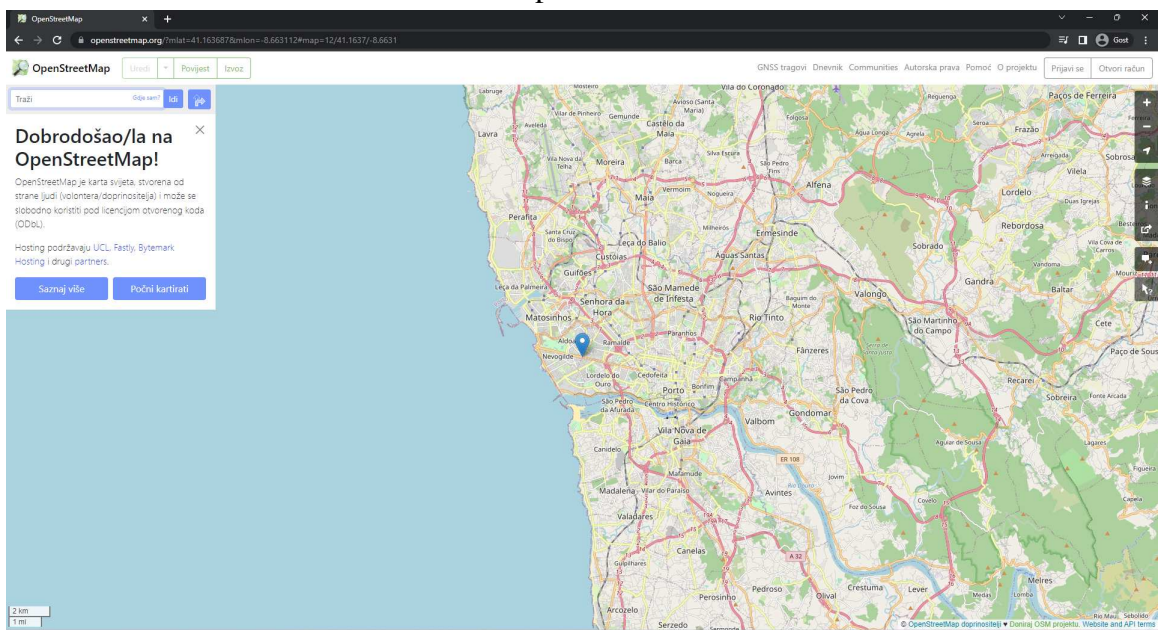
OpenStreetMap × +

openstreetmap.org/?mlat=41.163687&mlon=-8.663112#map=12/41.1637/-8.6631

Gost

OpenStreetMap Uredi Povijest Izvoz

GNSS tragovi Dnevnik Communities Autorska prava Pomoć O projektu Prijavi se Otvori račun

Traži Gdje sam? Idi

Dobrodošao/la na OpenStreetMap!

OpenStreetMap je karta svijeta, stvorena od strane ljudi (volontera/doprinositelja) i može se slobodno koristiti pod licencijom otvorenog koda (ODbL).

Hosting podržavaju UCL, Fastly, Bytemark Hosting i drugi partners.

Saznaj više Počni kartirati

Labruge Mosteiro Vila do Conde Vila do Coronado Reguenga Paços de Ferreira Aveleda Vilar de Pinheiro Gemunde Avioso (Santa Maria) Folgosa Lavra Castêlo da Maia Água Longa Agrela Frazão Vila Nova da Telha Moreira Barca Silva Escura São Pedro Fins Arreigada Sobrosa Vermoim Alfena Vilela Maia Nogueira Lordelo Perafita Duas Igrejas Milheirós Rebordosa Santa Cruz do Bispo Leça do Balio Ermesinde Sobrado Custóias Águas Santas Vila Cova de Carros Vandoma Guifões Gandra Leça da Palmeira São Mamede de Infesta Baguim do Monte Valongo Baltar Senhora da Hora Matosinhos Rio Tinto São Martinho do Campo Cete Paranhos Aldoar Ramalde Nevogilde Fânzeres Paço de Sous Lordelo do Ouro Cedofeita Campanhã Recarei Porto Bonfim São Pedro da Cova Sobreira Fonte Arcada São Pedro da Afurada Centro Histórico Gondomar Valbom Vila Nova de Gaia Aguiar de Sousa Lagares Canidelo ER 108 Jovim Figueira Mafamude Madalena Vilar do Paraíso Avintes Covelo Capela Foz do Sousa Valadares Canelas A 32 Gulpilhares Pedroso Crestuma Lever Melres Perosinho Olival Medas Lomba Arcozelo Serzedo Sermonde Rio Mau Sebolido

2 km
1 mi

© OpenStreetMap doprinositelji ♥ Doniraj OSM projektu. Website and API terms